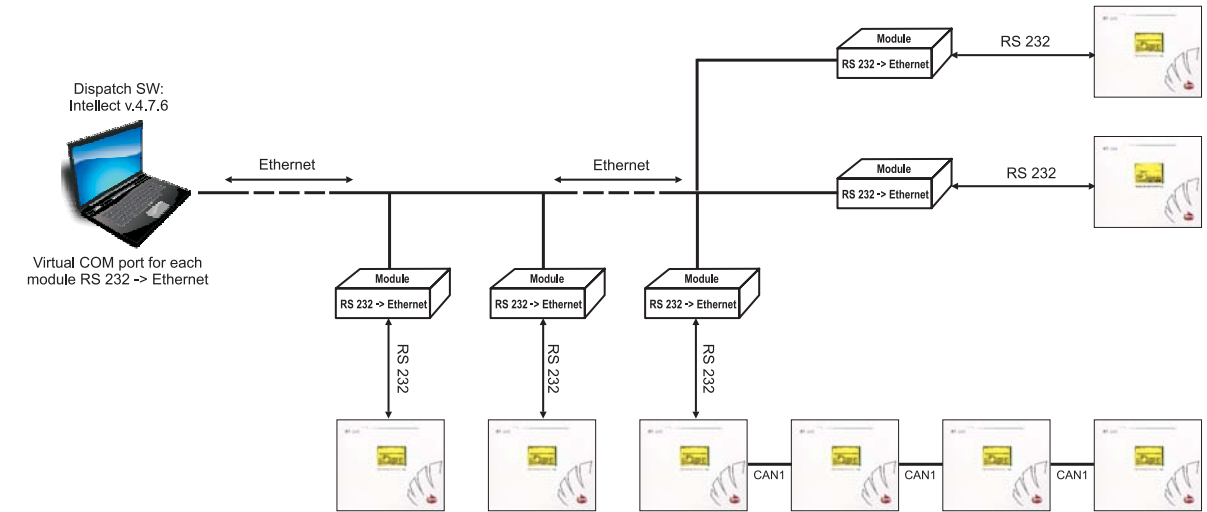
Dispatch SW:
Intellect v.4.7.6

Virtual COM port for each module RS 232 -> Ethernet

Ethernet

Ethernet

Module
RS 232 -> Ethernet

RS 232

Module
RS 232 -> Ethernet

RS 232

Module
RS 232 -> Ethernet

RS 232

Module
RS 232 -> Ethernet

RS 232

Module
RS 232 -> Ethernet

RS 232

CAN1

CAN1

CAN1